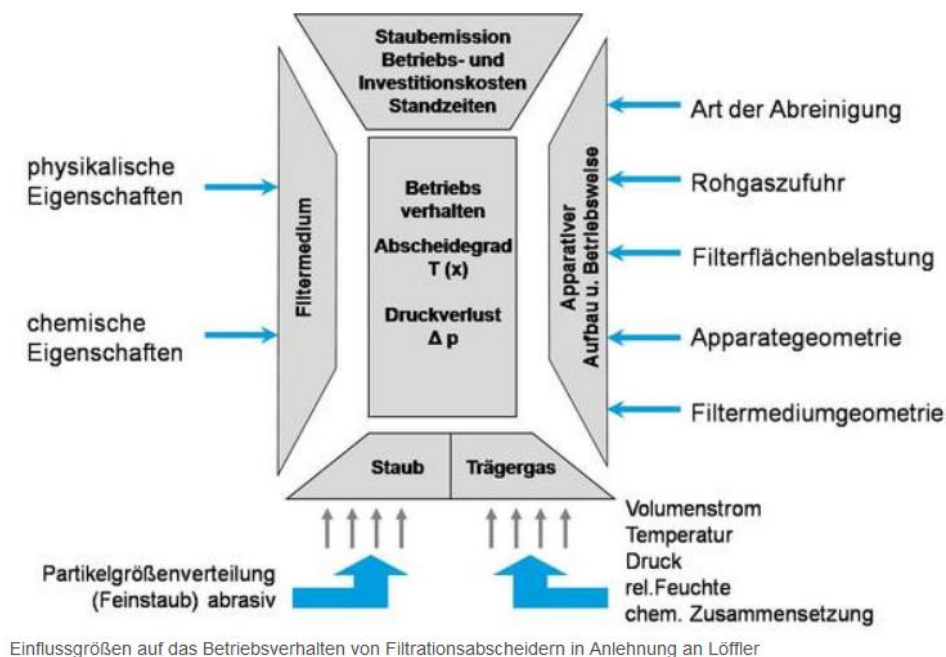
Staubemission
Betriebs- und
Investitionskosten
Standzeiten

physikalische
Eigenschaften

chemische
Eigenschaften

Filtermedium

Betriebs
verhalten

Abscheidegrad
T (x)

Druckverlust
Δ p

Apparativer
Aufbau u. Betriebsweise

Art der Abreinigung

Rohgaszufuhr

Filterflächenbelastung

Apparategeometrie

Filtermediumgeometrie

Staub

Trägergas

Partikelgrößenverteilung
(Feinstaub) abrasiv

Volumenstrom
Temperatur
Druck
rel.Feuchte
chem. Zusammensetzung

Einflussgrößen auf das Betriebsverhalten von Filtrationsabscheidern in Anlehnung an Löffler